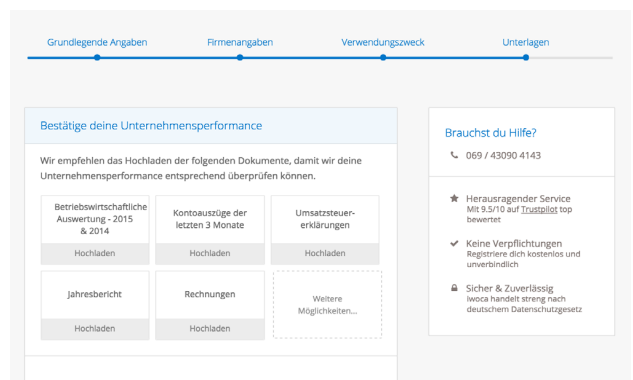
Grundlegende Angaben
Firmenangaben
Verwendungszweck
Unterlagen

Bestätige deine Unternehmensperformance

Wir empfehlen das Hochladen der folgenden Dokumente, damit wir deine Unternehmensperformance entsprechend überprüfen können.

Betriebswirtschaftliche Auswertung - 2015 & 2014
Hochladen

Kontoauszüge der letzten 3 Monate
Hochladen

Umsatzsteuer-erklärungen
Hochladen

Jahresbericht
Hochladen

Rechnungen
Hochladen

Weitere Möglichkeiten...

Brauchst du Hilfe?

069 / 43090 4143

Herausragender Service
Mit 9.5/10 auf Trustpilot top bewertet

Keine Verpflichtungen
Registriere dich kostenlos und unverbindlich

Sicher & Zuverlässig
Iwoca handelt streng nach deutschem Datenschutzgesetz